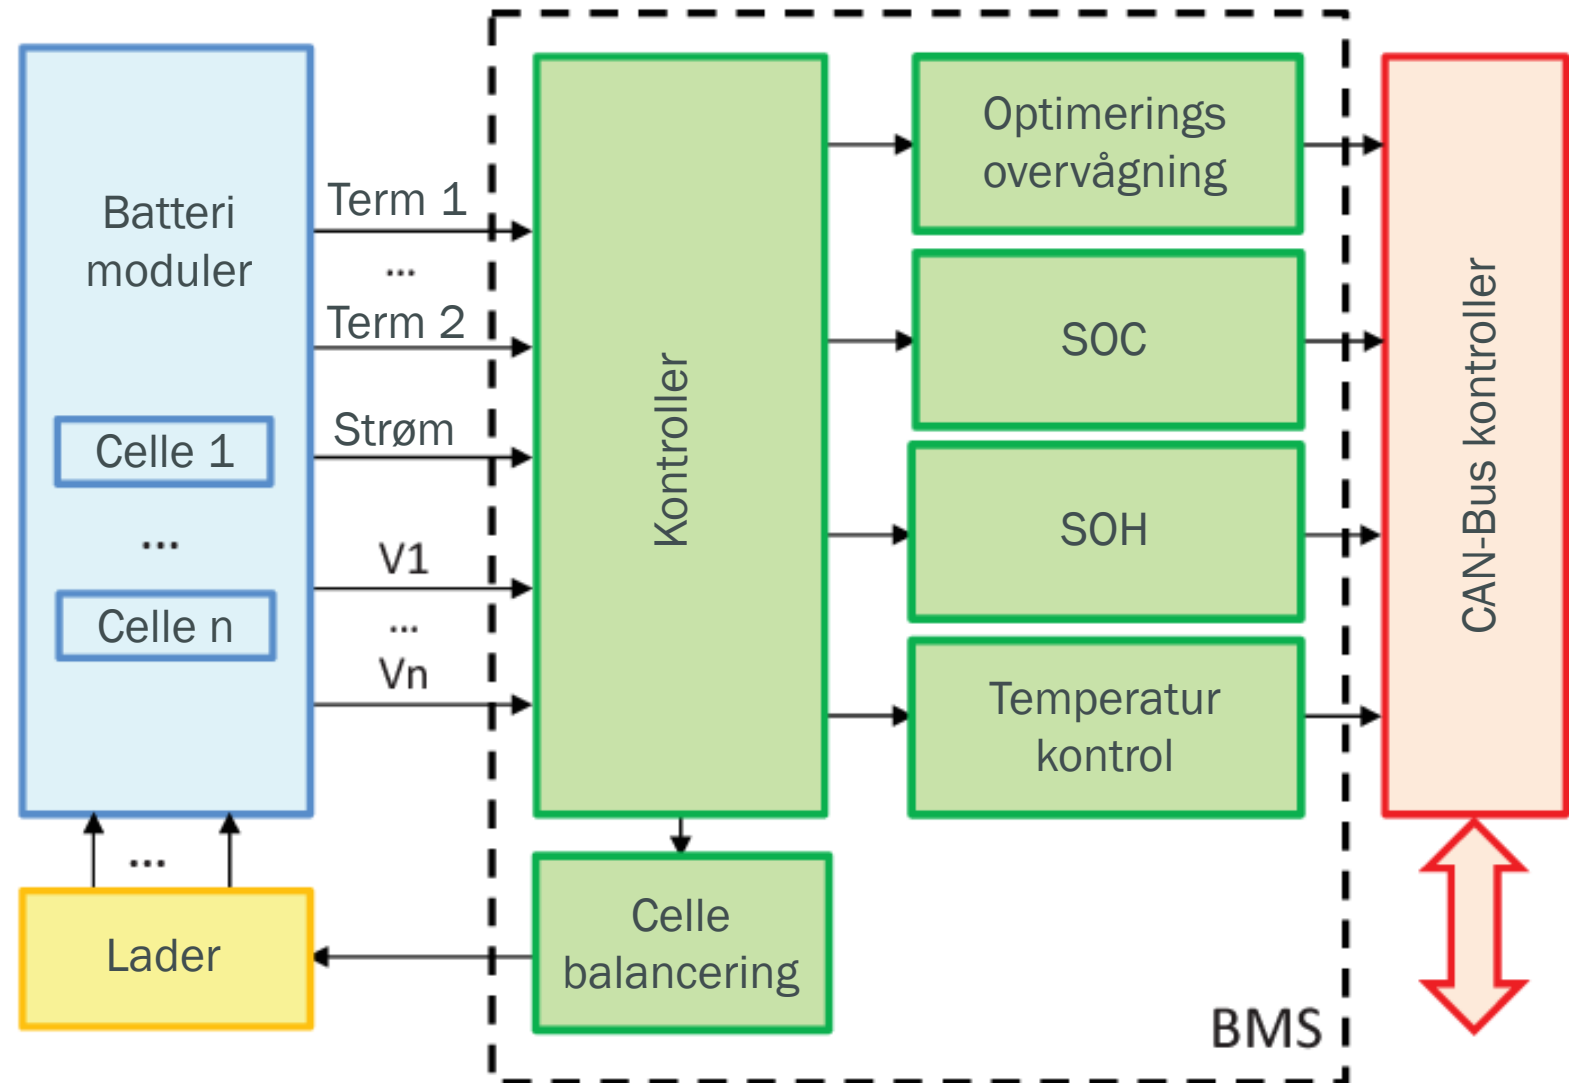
Batteri moduler

Celle 1

...

Celle n

Term 1

...

Term 2

Strøm

V1

...

Vn

...

Lader

Kontroller

Celle balancering

Optimerings overvågning

SOC

SOH

Temperatur kontrol

BMS

CAN-Bus kontroller